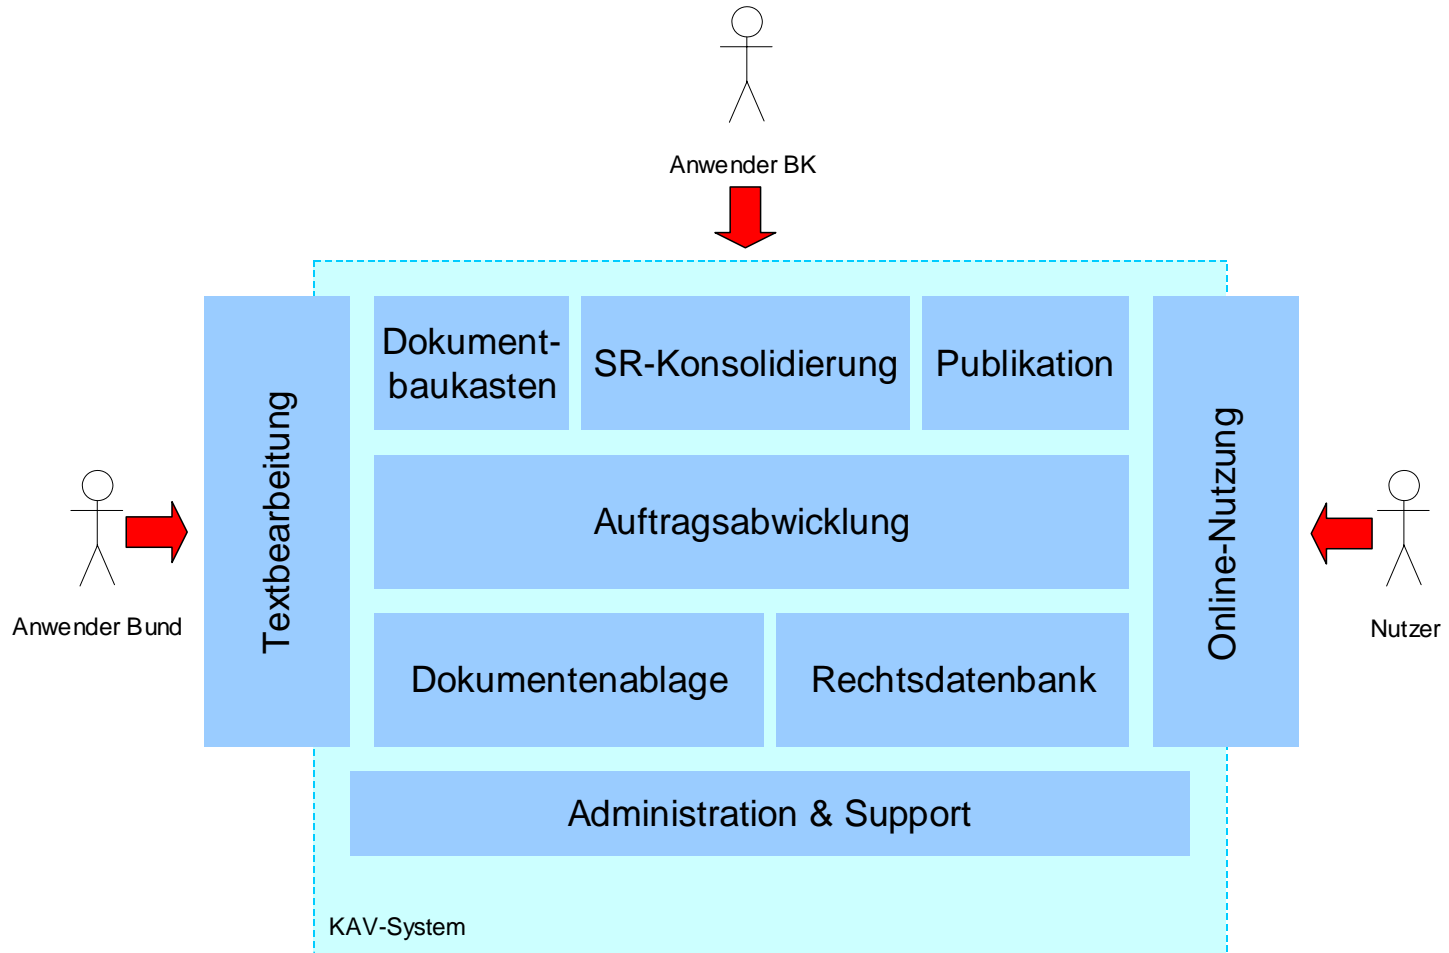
Anwender BK

Anwender Bund

Textbearbeitung

Dokumentbaukasten

SR-Konsolidierung

Publikation

Auftragsabwicklung

Dokumentenablage

Rechtsdatenbank

Online-Nutzung

Nutzer

Administration & Support

KAV-System